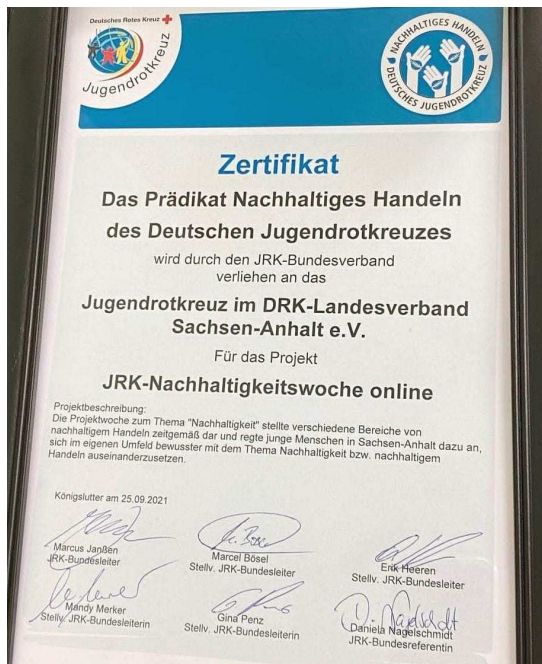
Deutsches Rotes Kreuz

Jugendrotkreuz

NACHHALTIGES HANDELN
DEUTSCHES JUGENDROTKREUZ

Zertifikat

Das Prädikat Nachhaltiges Handeln des Deutschen Jugendrotkreuzes

wird durch den JRK-Bundesverband verliehen an das

Jugendrotkreuz im DRK-Landesverband Sachsen-Anhalt e.V.

Für das Projekt

JRK-Nachhaltigkeitswoche online

Projektbeschreibung:
Die Projektwoche zum Thema "Nachhaltigkeit" stellte verschiedene Bereiche von nachhaltigem Handeln zeitgemäß dar und regte junge Menschen in Sachsen-Anhalt dazu an, sich im eigenen Umfeld bewusster mit dem Thema Nachhaltigkeit bzw. nachhaltigem Handeln auseinanderzusetzen.

Königslutter am 25.09.2021

Marcus Janßen
JRK-Bundesleiter

Marcel Bösel
Stellv. JRK-Bundesleiter

Erik Heeren
Stellv. JRK-Bundesleiter

Mandy Merker
Stellv. JRK-Bundesleiterin

Gina Penz
Stellv. JRK-Bundesleiterin

Daniela Nagelschmidt
JRK-Bundesreferentin